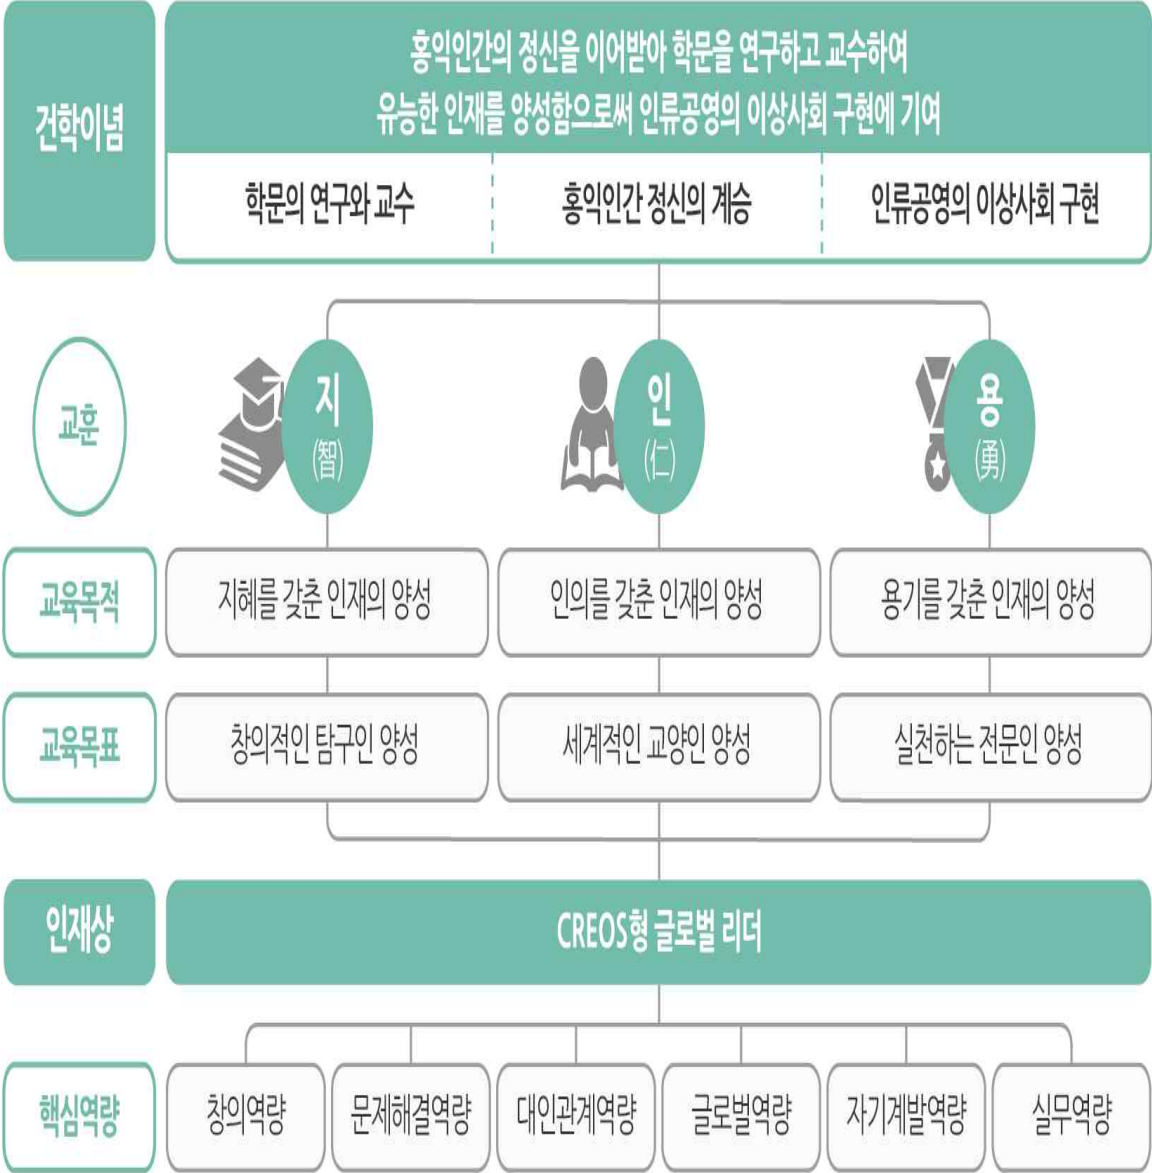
건학이념

홍익인간의 정신을 이어받아 학문을 연구하고 교수하여 유능한 인재를 양성함으로써 인류공영의 이상사회 구현에 기여

학문의 연구와 교수

홍익인간 정신의 계승

인류공영의 이상사회 구현

교훈

지 (智)

인 (仁)

용 (勇)

교육목적

지혜를 갖춘 인재의 양성

인의를 갖춘 인재의 양성

용기를 갖춘 인재의 양성

교육목표

창의적인 탐구인 양성

세계적인 교양인 양성

실천하는 전문인 양성

인재상

CREOS형 글로벌 리더

핵심역량

창의역량

문제해결역량

대인관계역량

글로벌역량

자기계발역량

실무역량